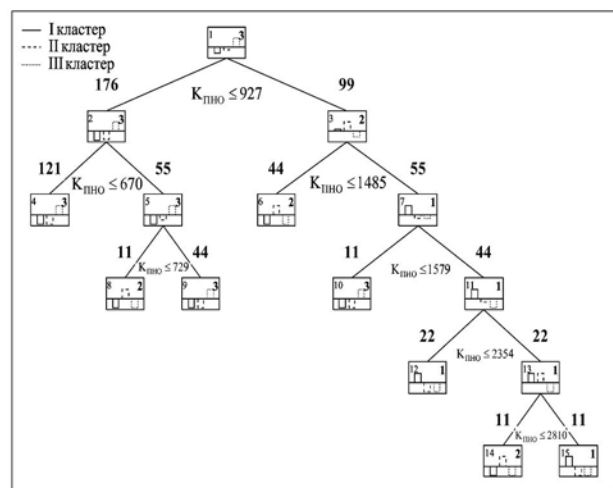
— I кластер
---- II кластер
······ III кластер

1 3

176

$K_{ПНО} \leq 927$

99

2 3

3 2

121

$K_{ПНО} \leq 670$

55

44

$K_{ПНО} \leq 1485$

55

4 3

5 3

6 2

7 1

11

$K_{ПНО} \leq 729$

44

11

$K_{ПНО} \leq 1579$

44

8 2

9 3

10 3

11 1

22

$K_{ПНО} \leq 2354$

22

12 1

13 1

11

$K_{ПНО} \leq 2810$

11

14 2

15 1